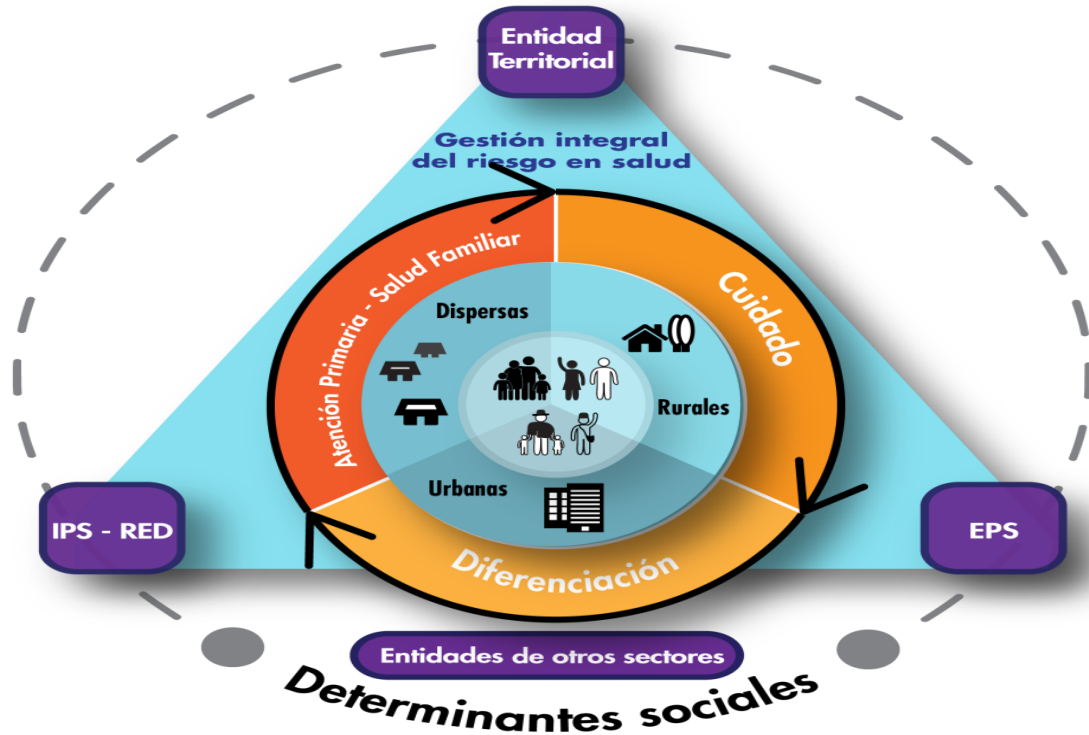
Entidad Territorial

Gestión integral del riesgo en salud

Atención Primaria - Salud Familiar

Cuidado

Dispersas

Rurales

Urbanas

Diferenciación

IPS - RED

EPS

Entidades de otros sectores

Determinantes sociales